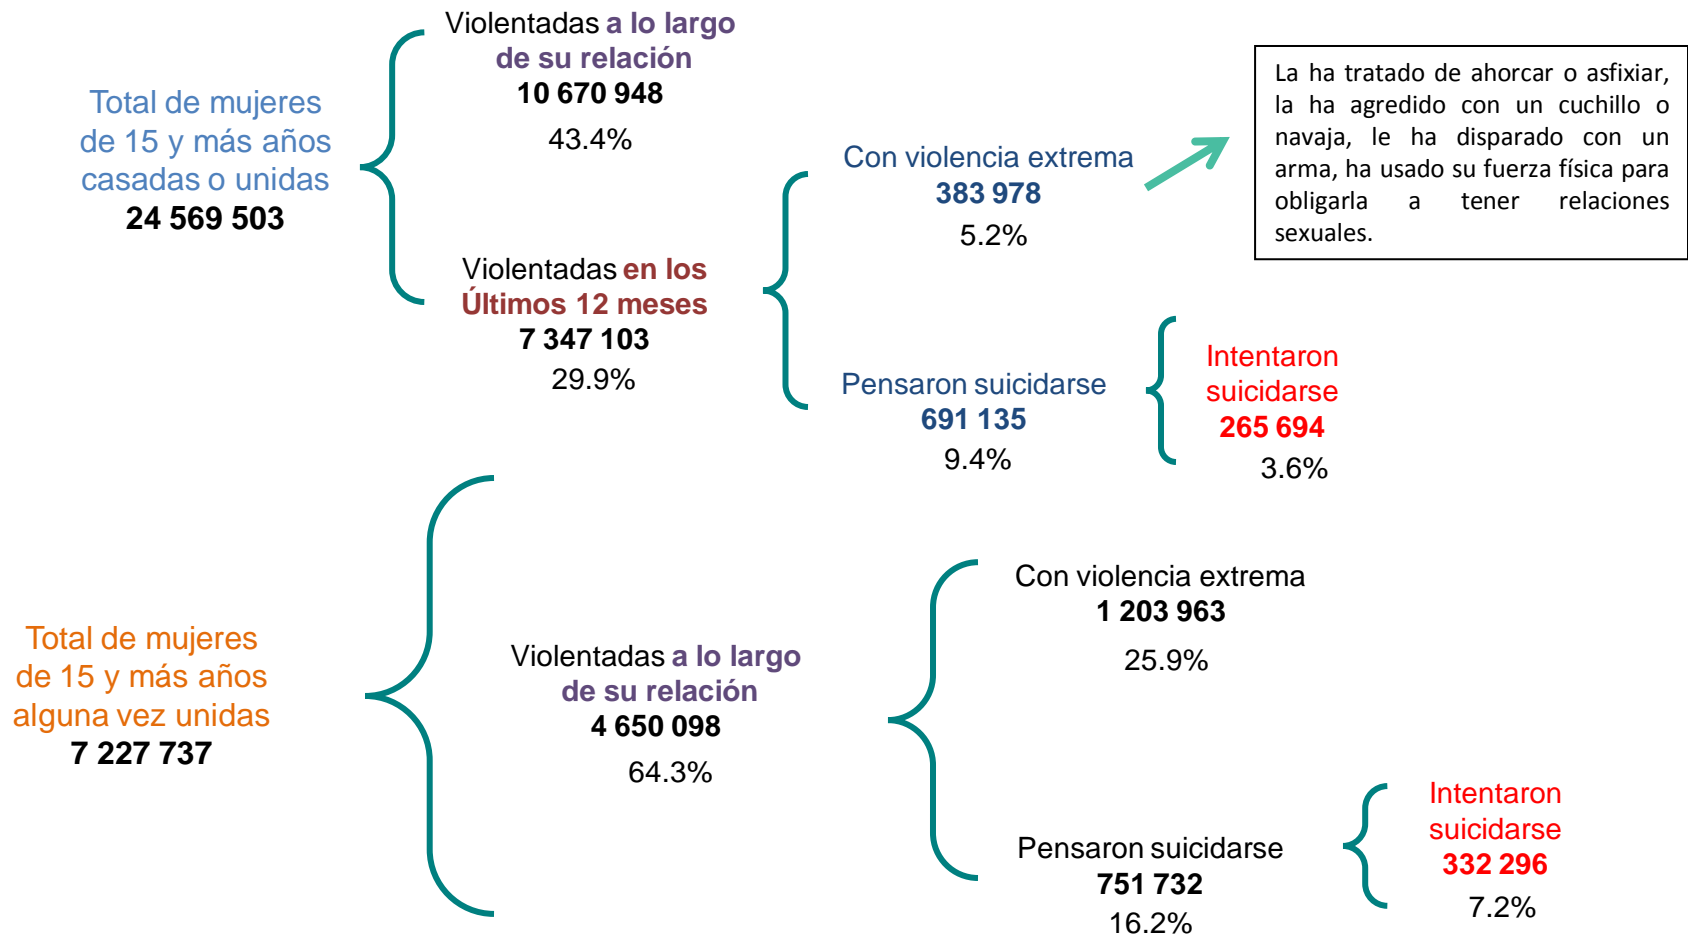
Total de mujeres de 15 y más años casadas o unidas
24 569 503

Violentadas a lo largo de su relación
10 670 948
43.4%

Violentadas en los Últimos 12 meses
7 347 103
29.9%

Con violencia extrema
383 978
5.2%

La ha tratado de ahorcar o asfixiar, la ha agredido con un cuchillo o navaja, le ha disparado con un arma, ha usado su fuerza física para obligarla a tener relaciones sexuales.

Pensaron suicidarse
691 135
9.4%

Intentaron suicidarse
265 694
3.6%

Total de mujeres de 15 y más años alguna vez unidas
7 227 737

Violentadas a lo largo de su relación
4 650 098
64.3%

Con violencia extrema
1 203 963
25.9%

Pensaron suicidarse
751 732
16.2%

Intentaron suicidarse
332 296
7.2%